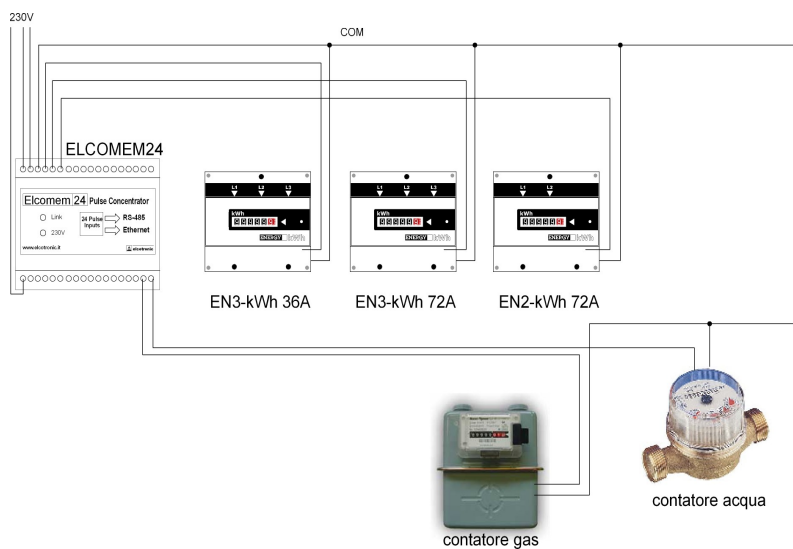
230V

COM

ELCOMEM24

Elcomem 24 Pulse Concentrator

Link

230V

24 Pulse Inputs

RS-485

Ethernet

www.elcotronic.it

elcotronic

L1 L2 L3

kWh

L1 L2 L3

kWh

L1 L2

kWh

EN3-kWh 36A

EN3-kWh 72A

EN2-kWh 72A

contatore acqua

contatore gas